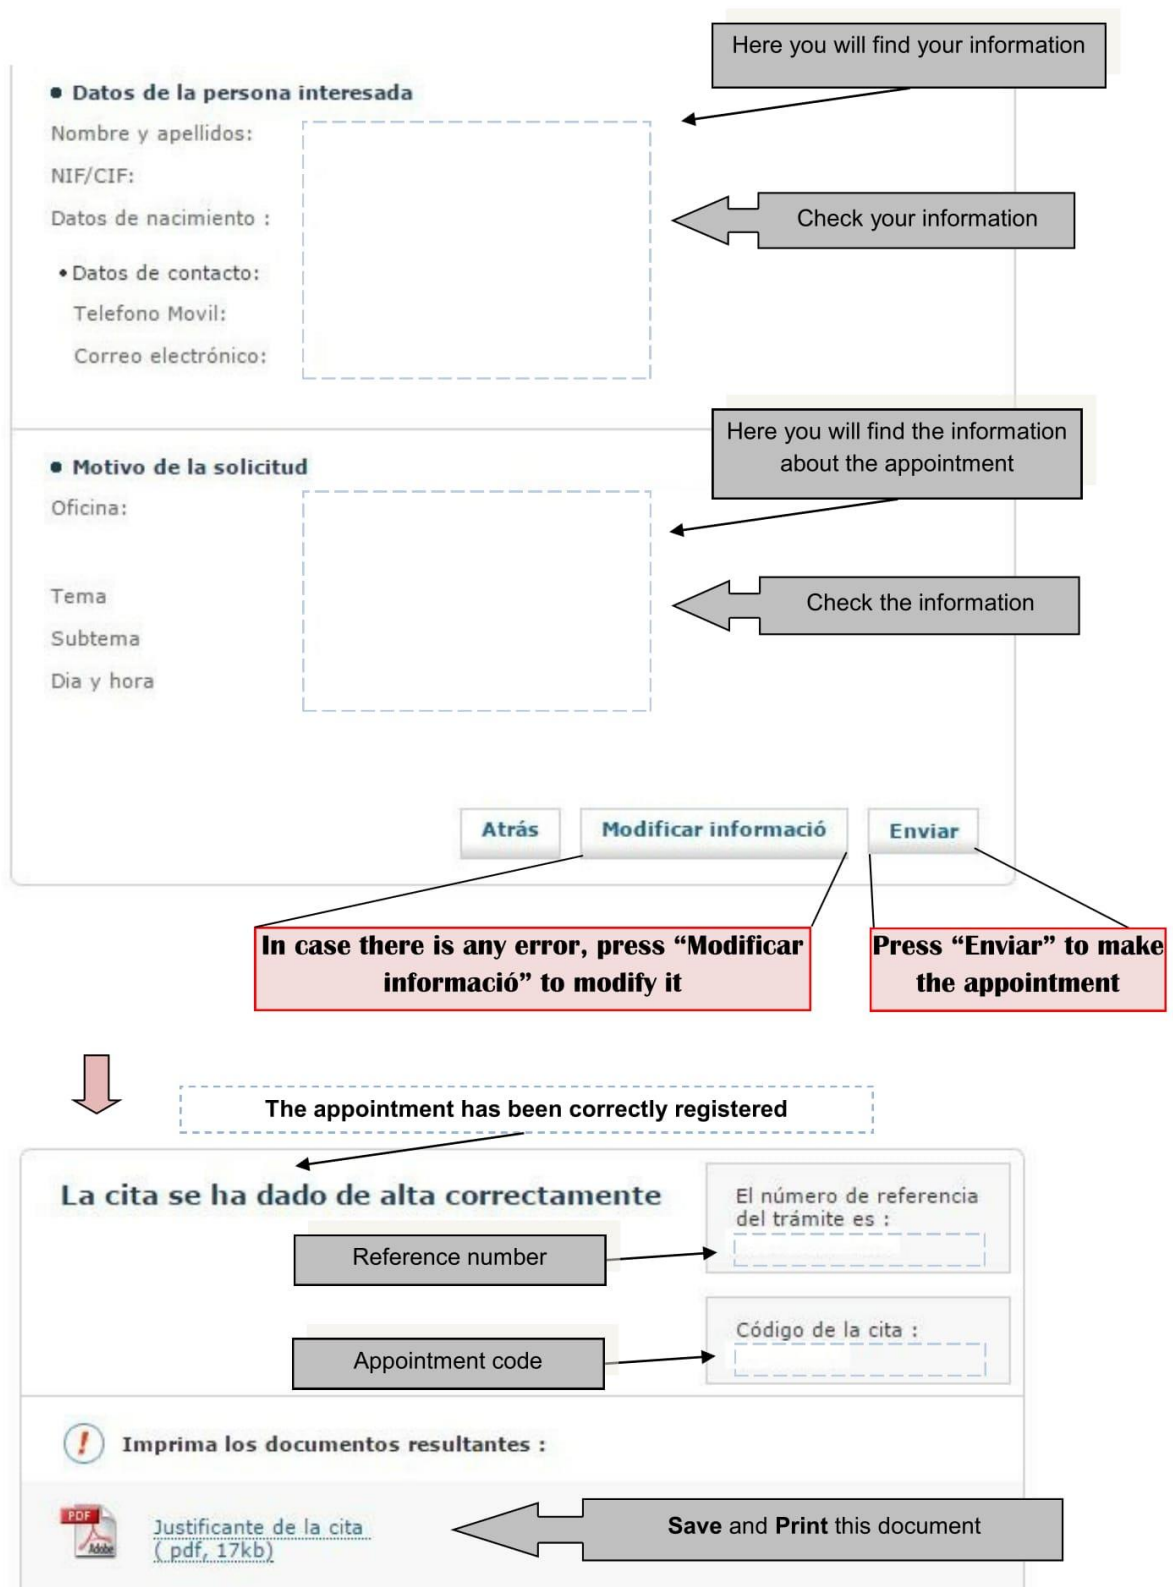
Here you will find your information

• Datos de la persona interesada

Nombre y apellidos:

NIF/CIF:

Datos de nacimiento :

• Datos de contacto:

Telefono Movil:

Correo electrónico:

Check your information

Here you will find the information about the appointment

• Motivo de la solicitud

Oficina:

Tema

Subtema

Dia y hora

Check the information

Atrás

Modificar informació

Enviar

In case there is any error, press "Modificar informació" to modify it

Press "Enviar" to make the appointment

The appointment has been correctly registered

La cita se ha dado de alta correctamente

El número de referencia del trámite es :

Reference number

Código de la cita :

Appointment code

Imprima los documentos resultantes :

PDF

Adobe

Justificante de la cita ( pdf, 17kb)

Save and Print this document